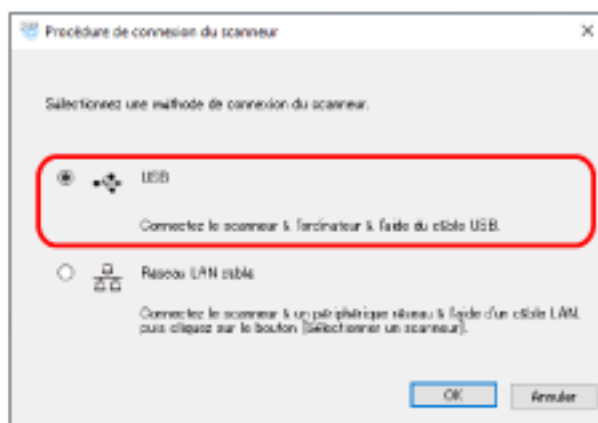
Procédure de connexion du scanneur

Sélectionnez une méthode de connexion du scanneur.

USB

Connectez le scanneur à l'ordinateur à l'aide du câble USB.

Réseau LAN câblé

Connectez le scanneur à un périphérique réseau à l'aide d'un câble LAN, puis cliquez sur le bouton [Sélectionner un scanneur].

OK

Annuler